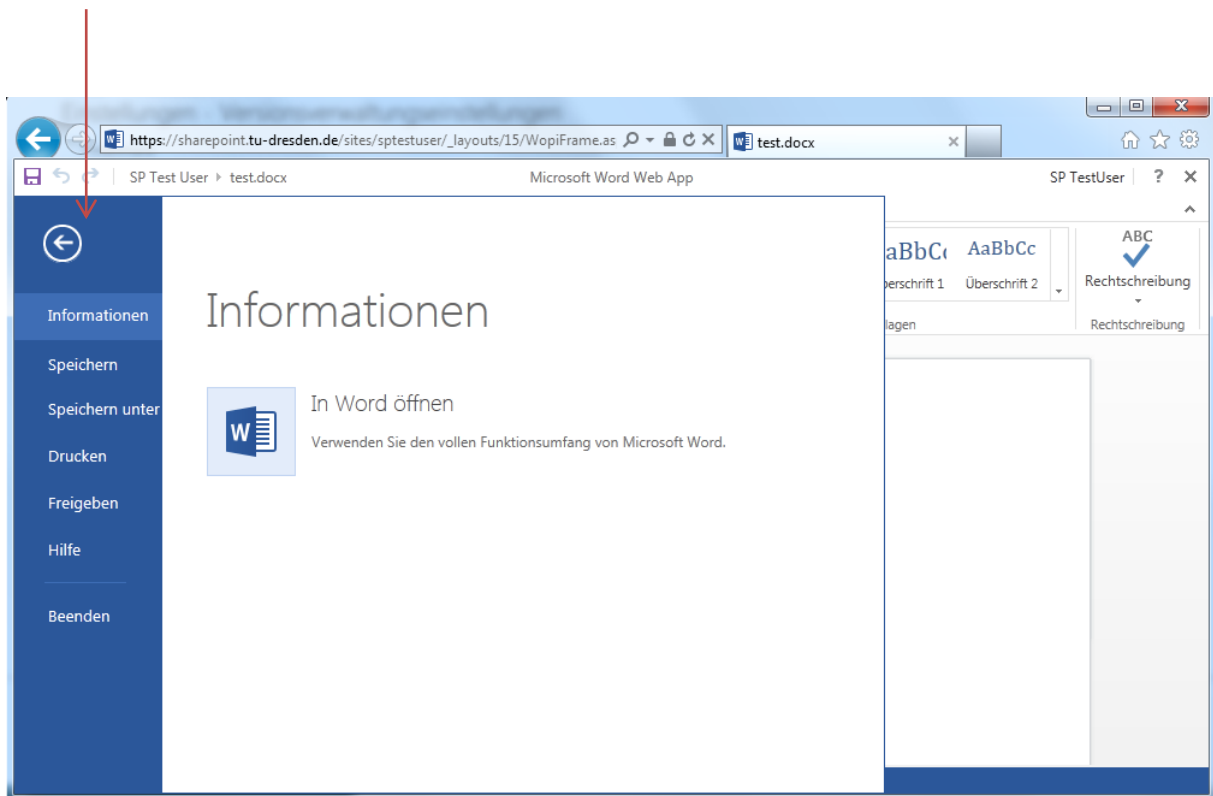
Einstellungen - Versionsverwaltungseinstellungen

https://sharepoint.tu-dresden.de/sites/sptestuser/_layouts/15/WopiFrame.as

test.docx

SP Test User ▸ test.docx

Microsoft Word Web App

SP TestUser ? ✕

Informationen

Speichern

Speichern unter

Drucken

Freigeben

Hilfe

Beenden

Informationen

In Word öffnen

Verwenden Sie den vollen Funktionsumfang von Microsoft Word.

aBbC AaBbCc

berschrift 1 Überschrift 2

lagen

ABC

Rechtschreibung

Rechtschreibung